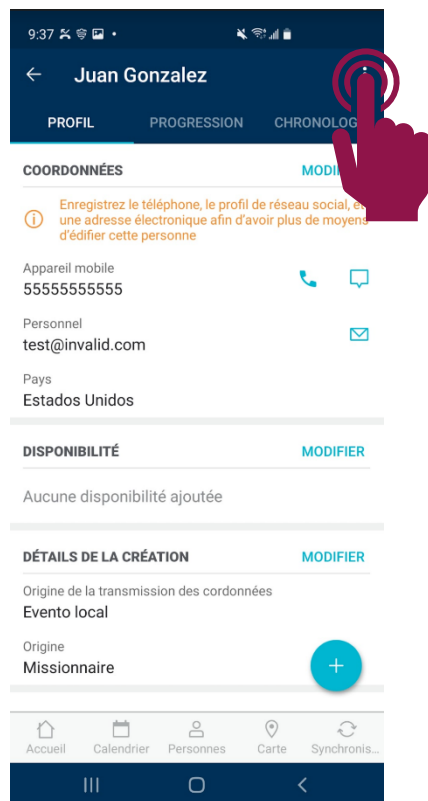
9:37

Juan Gonzalez

PROFIL PROGRESSION CHRONOLOG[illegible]

COORDONNÉES MODI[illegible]

Enregistrez le téléphone, le profil de réseau social, e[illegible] une adresse électronique afin d'avoir plus de moyens d'édifier cette personne

Appareil mobile
55555555555

Personnel
test@invalid.com

Pays
Estados Unidos

DISPONIBILITÉ MODIFIER

Aucune disponibilité ajoutée

DÉTAILS DE LA CRÉATION MODIFIER

Origine de la transmission des cordonnées
Evento local

Origine
Missionnaire

Accueil Calendrier Personnes Carte Synchronis...